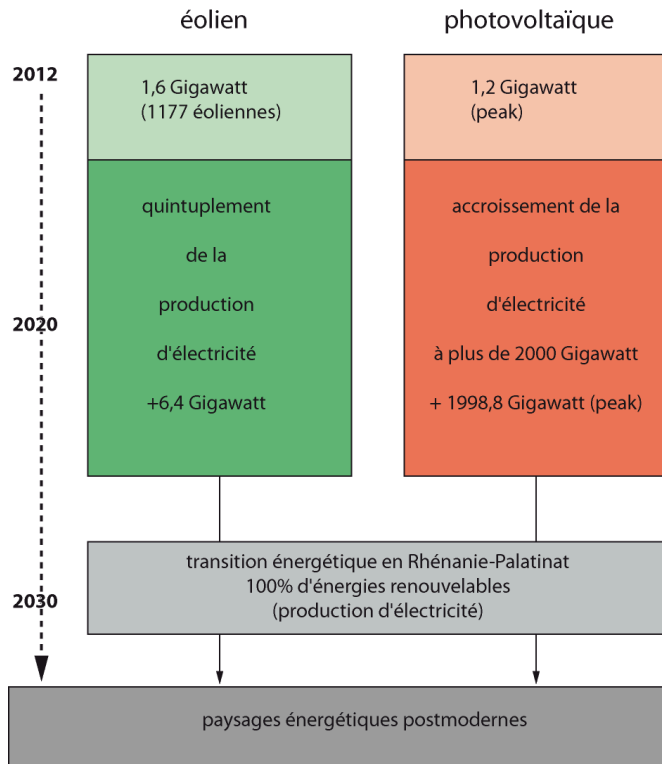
éolien

photovoltaïque

2012

1,6 Gigawatt
(1177 éoliennes)

1,2 Gigawatt
(peak)

quintuplement
de la
production
d'électricité
+6,4 Gigawatt

accroissement de la
production
d'électricité
à plus de 2000 Gigawatt
+ 1998,8 Gigawatt (peak)

2020

transition énergétique en Rhénanie-Palatinat
100% d'énergies renouvelables
(production d'électricité)

2030

paysages énergétiques postmodernes